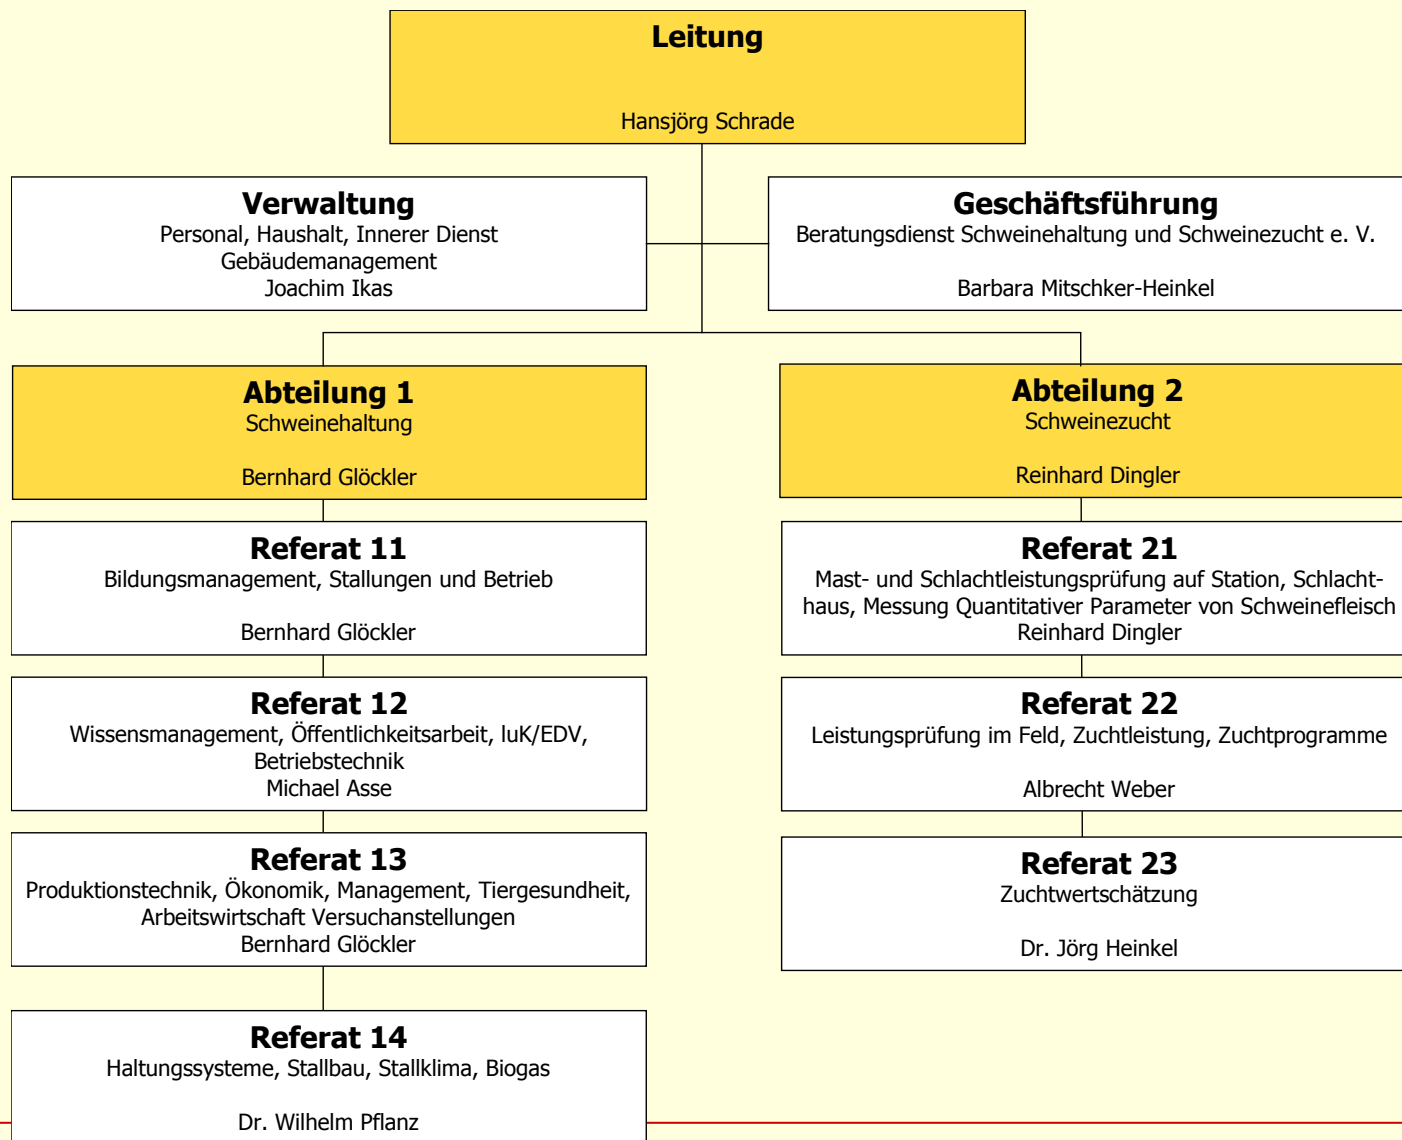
Leitung

Hansjörg Schrade

Verwaltung
Personal, Haushalt, Innerer Dienst
Gebäudemanagement
Joachim Ikas

Geschäftsführung
Beratungsdienst Schweinehaltung und Schweinezucht e. V.

Barbara Mitschker-Heinkel

Abteilung 1
Schweinehaltung

Bernhard Glöckler

Abteilung 2
Schweinezucht

Reinhard Dingler

Referat 11
Bildungsmanagement, Stallungen und Betrieb

Bernhard Glöckler

Referat 12
Wissensmanagement, Öffentlichkeitsarbeit, luK/EDV, Betriebstechnik
Michael Asse

Referat 13
Produktionstechnik, Ökonomik, Management, Tiergesundheit, Arbeitswirtschaft Versuchanstellungen
Bernhard Glöckler

Referat 14
Haltungssysteme, Stallbau, Stallklima, Biogas

Dr. Wilhelm Pflanz

Referat 21
Mast- und Schlachtleistungsprüfung auf Station, Schlachthaus, Messung Quantitativer Parameter von Schweinefleisch
Reinhard Dingler

Referat 22
Leistungsprüfung im Feld, Zuchtleistung, Zuchtprogramme

Albrecht Weber

Referat 23
Zuchtwertschätzung

Dr. Jörg Heinkel